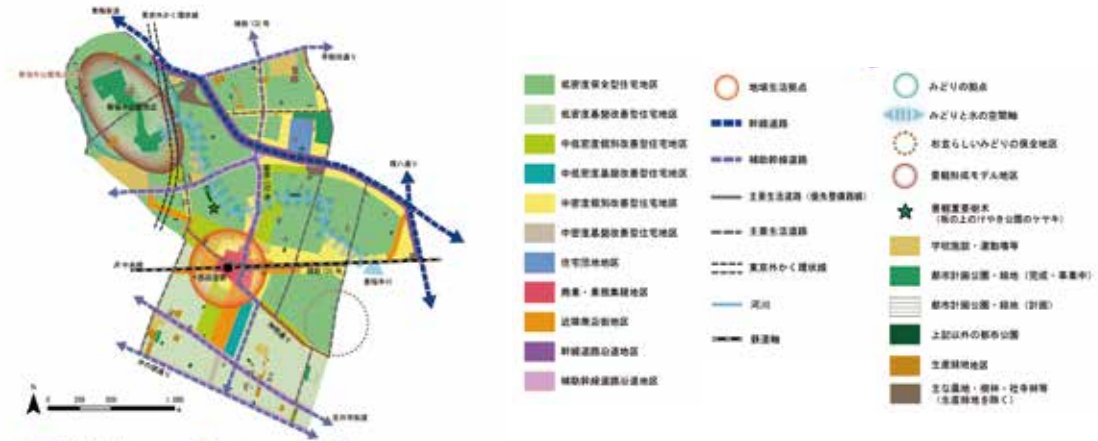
低密度保全型住宅地区
低密度基盤改善型住宅地区
中低密度規制改善型住宅地区
中低密度基盤改善型住宅地区
中密度規制改善型住宅地区
中密度基盤改善型住宅地区
住宅団地地区
商業・業務集積地区
近隣商店街地区
幹線道路沿道地区
補助幹線道路沿道地区

地域生活拠点
幹線道路
補助幹線道路
主要生活道路（優先整備路線）
主要生活道路
東京外かく環状線
河川
鉄道軸

みどりの拠点
みどりと水の空間軸
あたらしいみどりの保全地区
景観形成モデル地区
景観重要樹木（坂の上のけやき公園のケヤキ）
学校施設・運動場等
都市計画公園・緑地（完成・事業中）
都市計画公園・緑地（計画）
上記以外の都市公園
生産緑地地区
主な農地・樹林・社寺林等（生産緑地を除く）

N
0 250 500 1,000